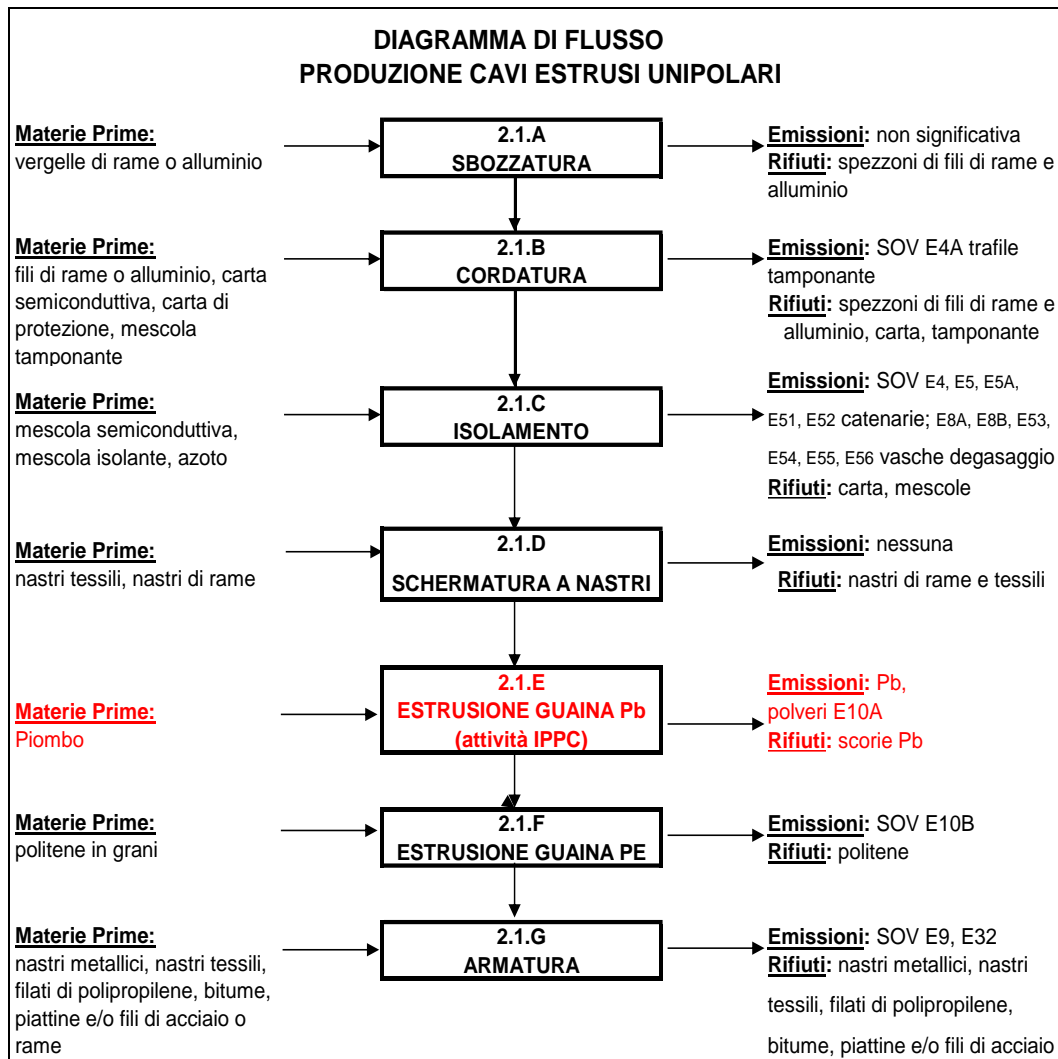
DIAGRAMMA DI FLUSSO
PRODUZIONE CAVI ESTRUSI UNIPOLARI

Materie Prime:
vergelle di rame o alluminio

2.1.A
SBOZZATURA

Emissioni: non significativa
Rifiuti: spezzoni di fili di rame e alluminio

Materie Prime:
fili di rame o alluminio, carta semiconduttiva, carta di protezione, mescola tamponante

2.1.B
CORDATURA

Emissioni: SOV E4A trafile tamponante
Rifiuti: spezzoni di fili di rame e alluminio, carta, tamponante

Materie Prime:
mescola semiconduttiva, mescola isolante, azoto

2.1.C
ISOLAMENTO

Emissioni: SOV E4, E5, E5A, E51, E52 catenarie; E8A, E8B, E53, E54, E55, E56 vasche degasaggio
Rifiuti: carta, mescole

Materie Prime:
nastri tessili, nastri di rame

2.1.D
SCHERMATURA A NASTRI

Emissioni: nessuna
Rifiuti: nastri di rame e tessili

Materie Prime:
Piombo

2.1.E
ESTRUSIONE GUAINA Pb
(attività IPPC)

Emissioni: Pb, polveri E10A
Rifiuti: scorie Pb

Materie Prime:
politene in grani

2.1.F
ESTRUSIONE GUAINA PE

Emissioni: SOV E10B
Rifiuti: politene

Materie Prime:
nastri metallici, nastri tessili, filati di polipropilene, bitume, piattine e/o fili di acciaio o rame

2.1.G
ARMATURA

Emissioni: SOV E9, E32
Rifiuti: nastri metallici, nastri tessili, filati di polipropilene, bitume, piattine e/o fili di acciaio